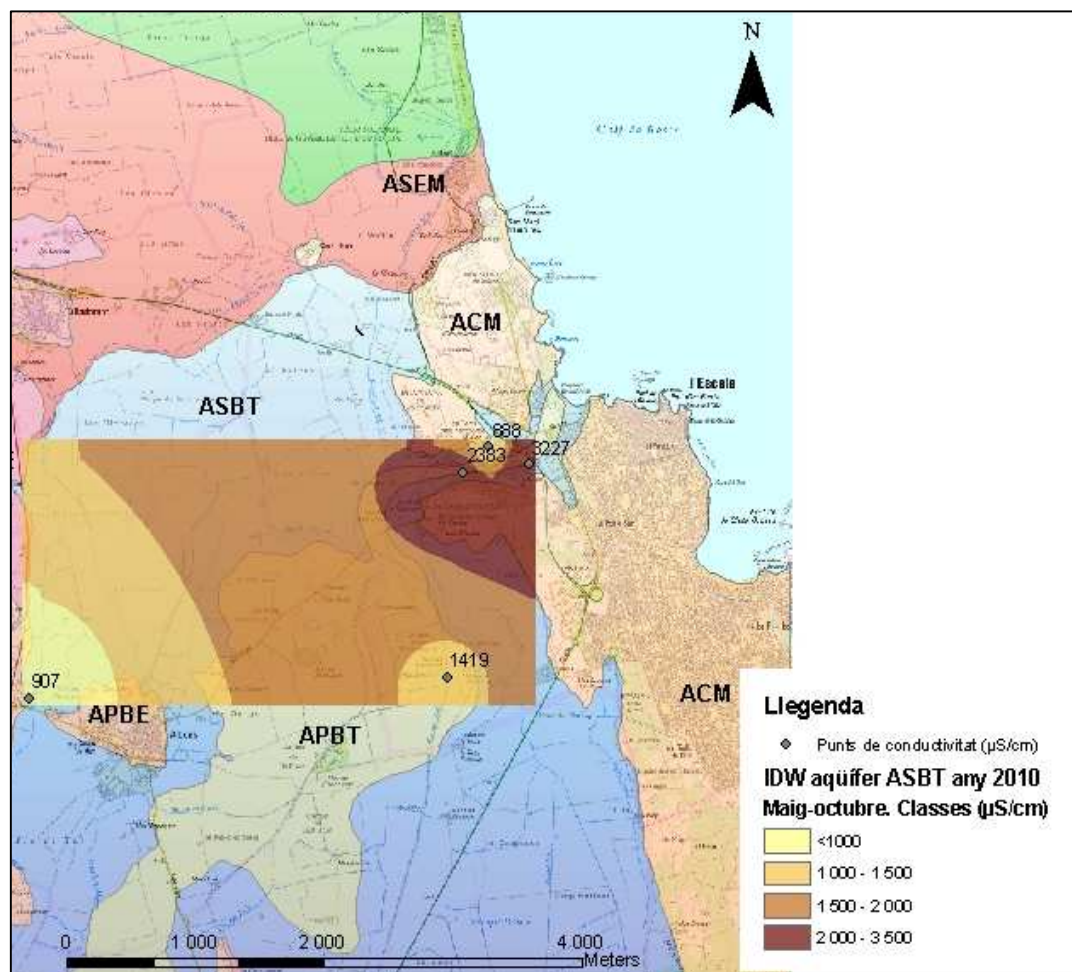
N

ASEM

ACM

ASBT

l'Escala

688

2383

5227

1419

907

APBE

APBT

ACM

Llegenda

Punts de conductivitat (µS/cm)

IDW aqüífer ASBT any 2010

Maig-octubre. Classes (µS/cm)

<1000

1 000 - 1 500

1 500 - 2 000

2 000 - 3 500

0 1 000 2 000 4 000 Meters